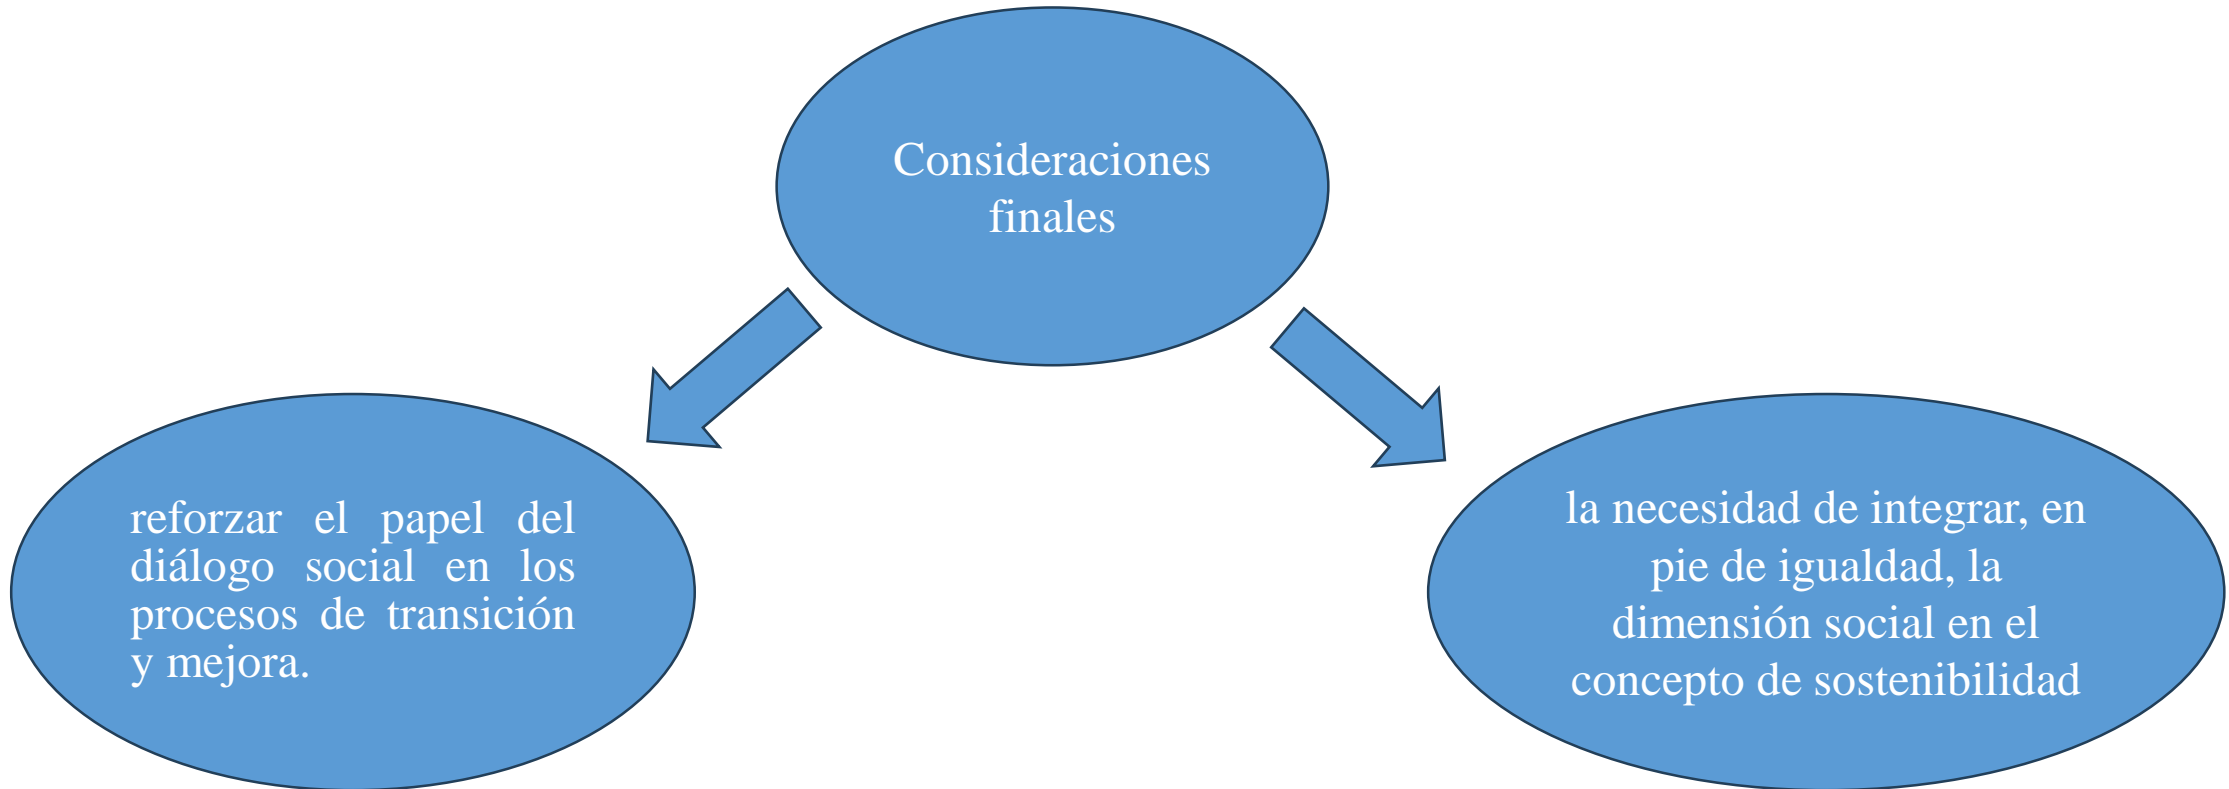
Consideraciones finales

reforzar el papel del diálogo social en los procesos de transición y mejora.

la necesidad de integrar, en pie de igualdad, la dimensión social en el concepto de sostenibilidad